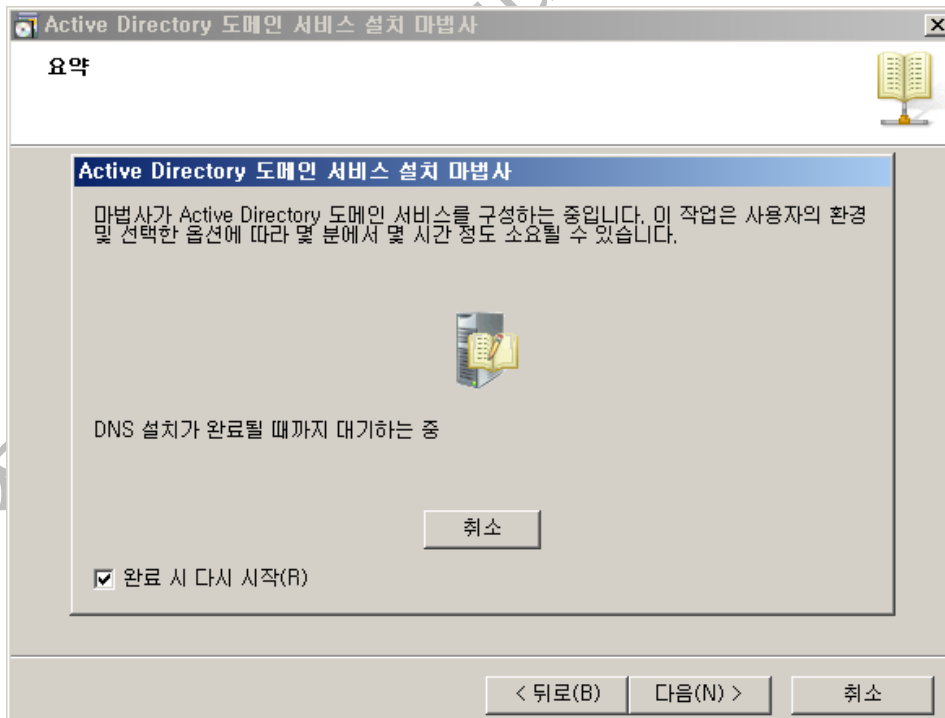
Active Directory 도메인 서비스 설치 마법사

요약

Active Directory 도메인 서비스 설치 마법사

마법사가 Active Directory 도메인 서비스를 구성하는 중입니다. 이 작업은 사용자의 환경 및 선택한 옵션에 따라 몇 분에서 몇 시간 정도 소요될 수 있습니다.

DNS 설치가 완료될 때까지 대기하는 중

취소

☑ 완료 시 다시 시작(R)

< 뒤로(B) 다음(N) > 취소